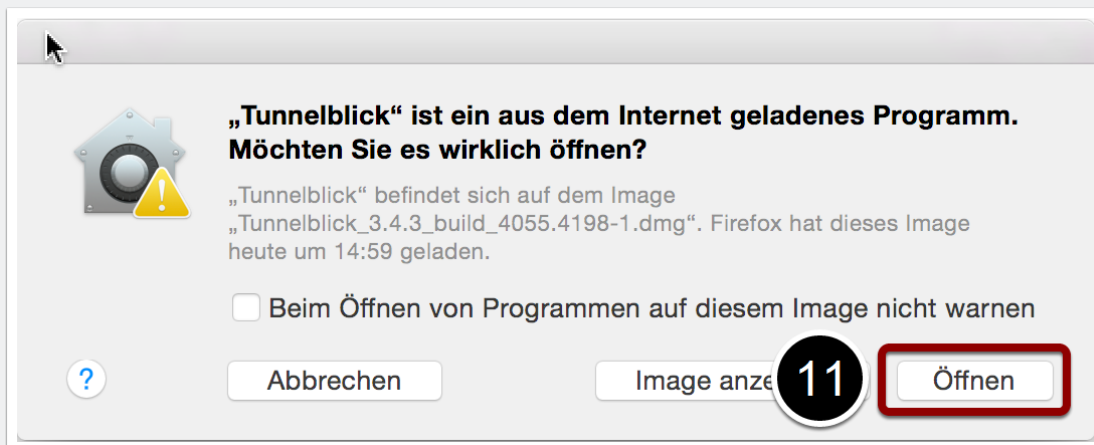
„Tunnelblick“ ist ein aus dem Internet geladenes Programm. Möchten Sie es wirklich öffnen?

„Tunnelblick“ befindet sich auf dem Image „Tunnelblick_3.4.3_build_4055.4198-1.dmg“. Firefox hat dieses Image heute um 14:59 geladen.

Beim Öffnen von Programmen auf diesem Image nicht warnen

?

Abbrechen

Image anze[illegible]

11

Öffnen